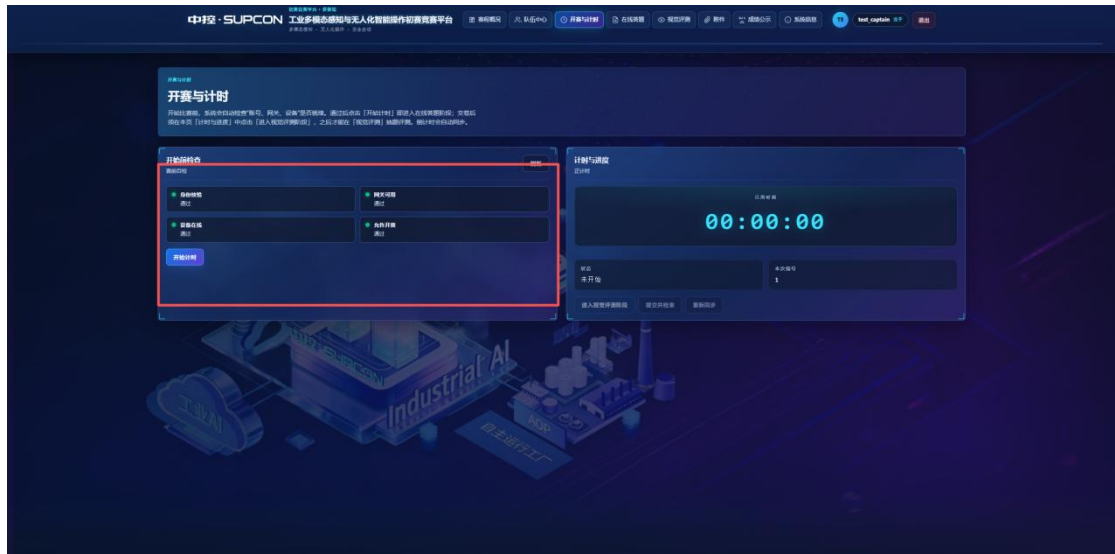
中控·SUPCON 工业多模态感知与无人化智能操作初赛竞赛平台

赛程概况　队伍中心　开赛与计时　在线答题　视觉评测　附件　成绩公示　系统信息　TE test_captain 退出

开赛与计时

开赛与计时

开始比赛前，系统会自动检查账号、网关、设备等是否就绪。通过后点击「开始计时」即进入在线答题阶段；完成后须在本页「计时与进度」中点击「进入视觉评测阶段」，之后才能在「视觉评测」轴题评测，倒计时会自动同步。

开始前检查
最新自检

刷新

身份校验
通过

网关可用
通过

设备在线
通过

允许开赛
通过

开始计时

计时与进度
正计时

比赛时间

00:00:00

状态
未开始

本次编号
1

进入视觉评测阶段　提交并结束　重新同步

工业AI

Industrial AI

自主运行工厂

AOP